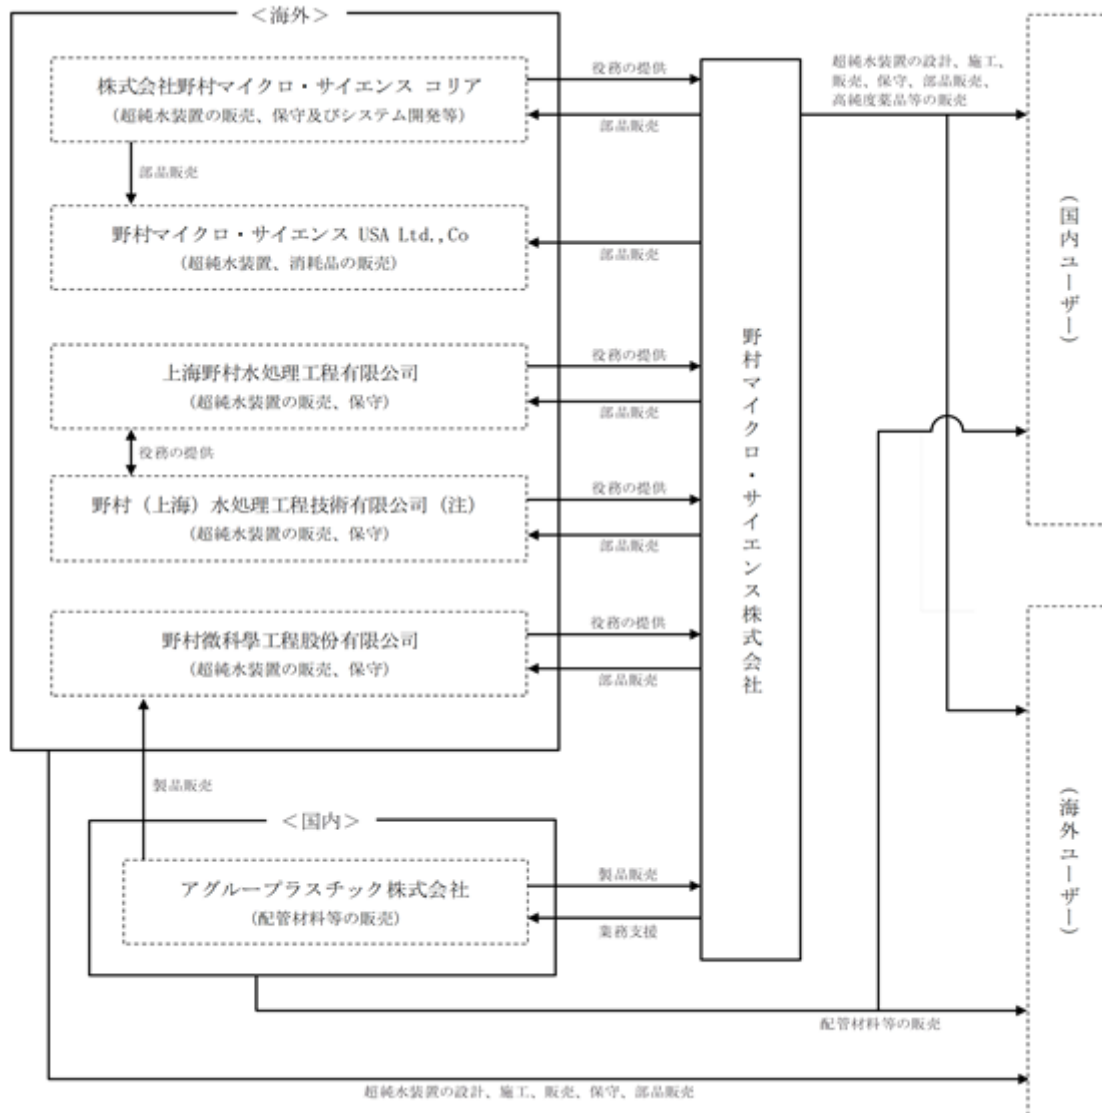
<海外>

株式会社野村マイクロ・サイエンス コリア
（超純水装置の販売、保守及びシステム開発等）

部品販売

野村マイクロ・サイエンス USA Ltd.,Co
（超純水装置、消耗品の販売）

上海野村水処理工程有限公司
（超純水装置の販売、保守）

役務の提供

野村（上海）水処理工程技術有限公司（注）
（超純水装置の販売、保守）

野村微科學工程股份有限公司
（超純水装置の販売、保守）

製品販売

<国内>

アグループラスチック株式会社
（配管材料等の販売）

役務の提供
部品販売
部品販売
役務の提供
部品販売
役務の提供
部品販売
役務の提供
部品販売
製品販売
業務支援

野村マイクロ・サイエンス株式会社

超純水装置の設計、施工、販売、保守、部品販売、高純度薬品等の販売

（国内ユーザー）

（海外ユーザー）

配管材料等の販売

超純水装置の設計、施工、販売、保守、部品販売